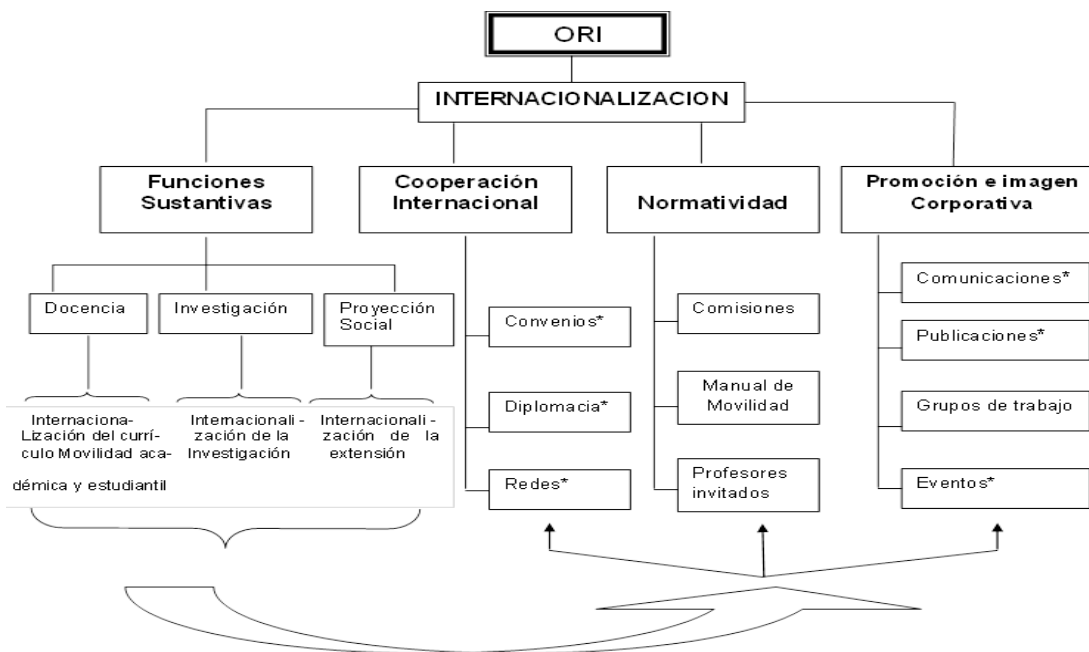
ORI

INTERNACIONALIZACION

Funciones Sustantivas

Cooperación Internacional

Normatividad

Promoción e imagen Corporativa

Docencia

Investigación

Proyección Social

Internaciona-Lización del currículo Movilidad académica y estudiantil

Internacionalización de la Investigación

Internacionalización de la extensión

Convenios*

Diplomacia*

Redes*

Comisiones

Manual de Movilidad

Profesores invitados

Comunicaciones*

Publicaciones*

Grupos de trabajo

Eventos*